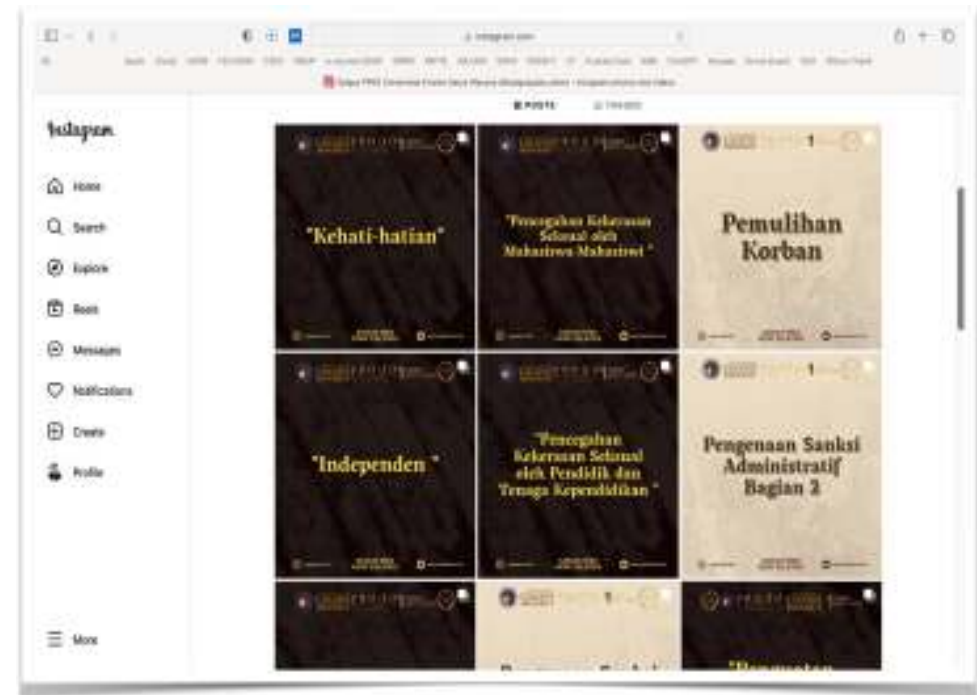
instagram.com

POSTS

TAGGED

Instagram

Home

Search

Explore

Reels

Messages

Notifications

Create

Profile

More

"Kehati-hatian"

"Pencegahan Kekerasan Seksual oleh Mahasiswa-Mahasiswi "

Pemulihan Korban

"Independen "

"Pencegahan Kekerasan Seksual oleh Pendidik dan Tenaga Kependidikan "

Pengenaan Sanksi Administratif Bagian 2

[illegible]